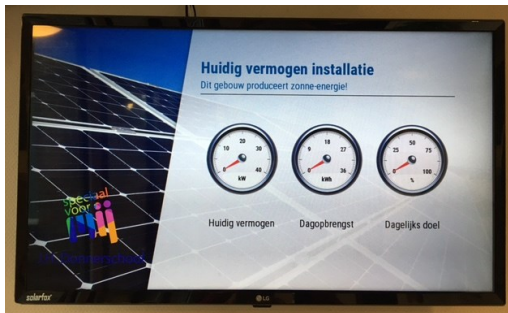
Huidig vermogen installatie
Dit gebouw produceert zonne-energie!

10 20 30 0 40 kW

9 18 27 0 36 kWh

25 50 75 0 100 %

Huidig vermogen

Dagopbrengst

Dagelijks doel

Speciaal voor Mij

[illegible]

solarfox

LG